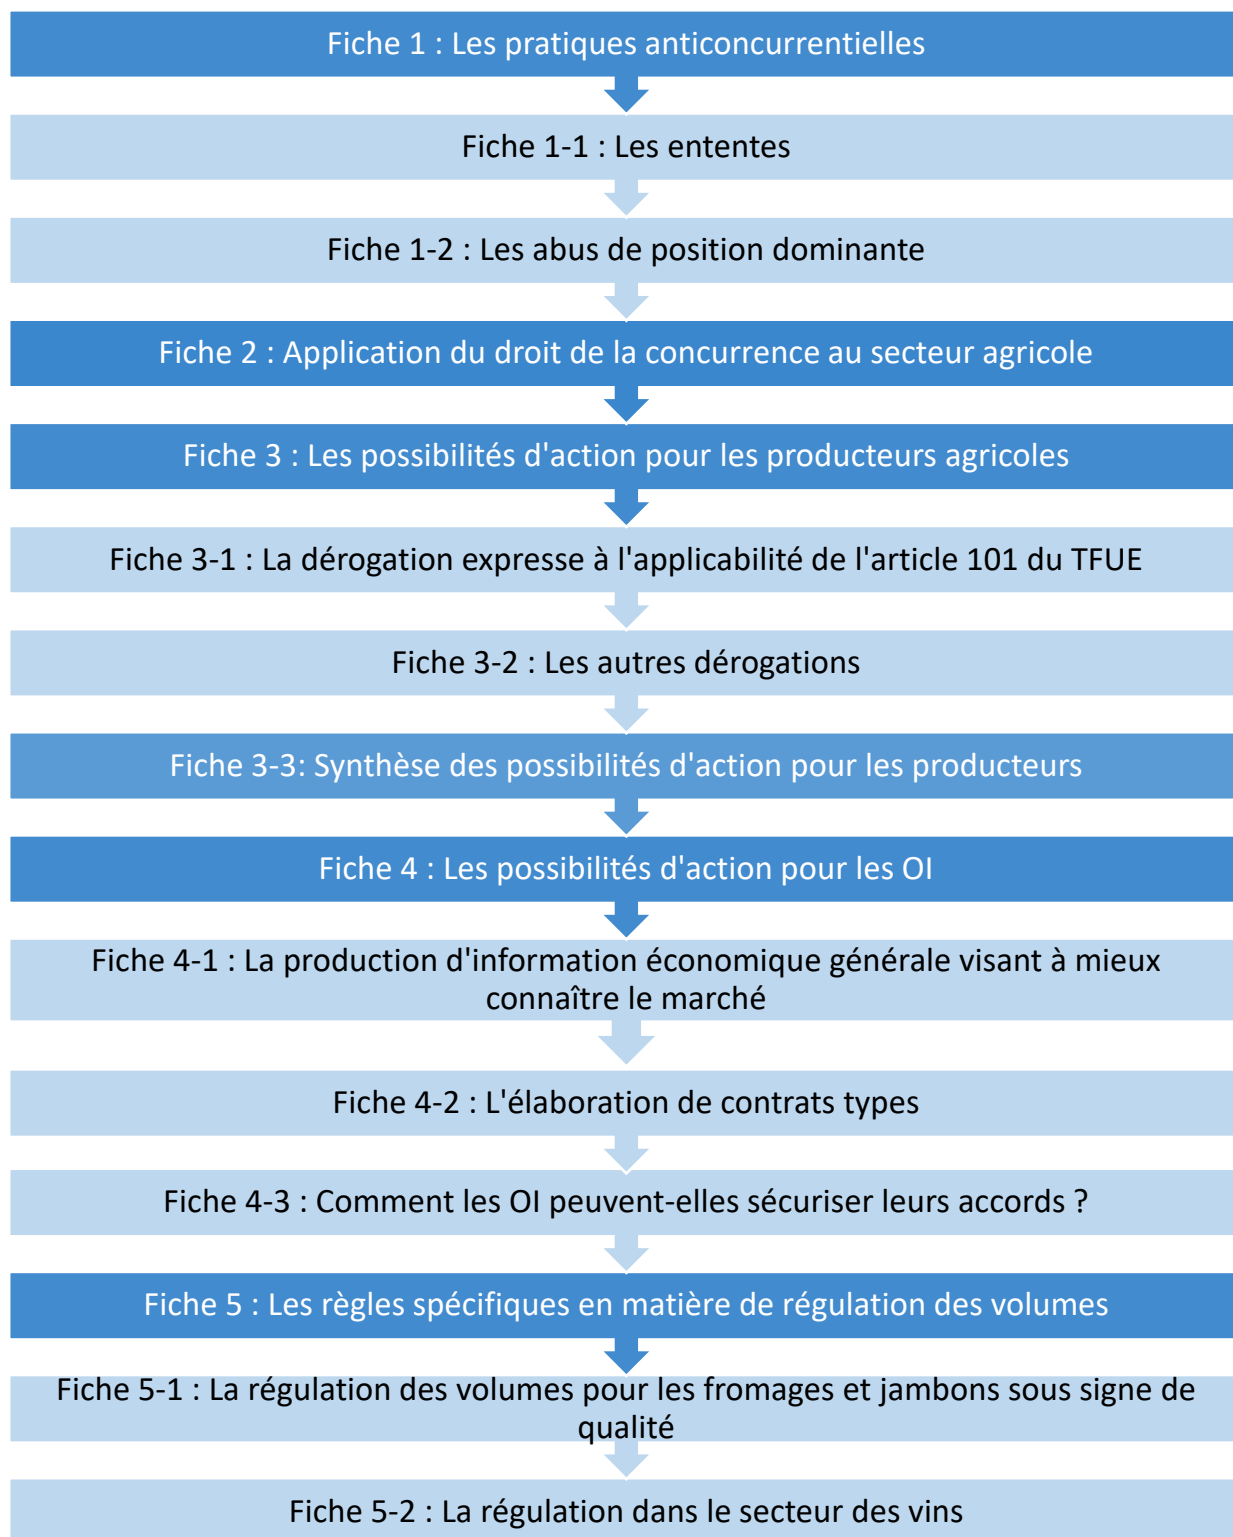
Fiche 1 : Les pratiques anticoncurrentielles

Fiche 1-1 : Les ententes

Fiche 1-2 : Les abus de position dominante

Fiche 2 : Application du droit de la concurrence au secteur agricole

Fiche 3 : Les possibilités d'action pour les producteurs agricoles

Fiche 3-1 : La dérogation expresse à l'applicabilité de l'article 101 du TFUE

Fiche 3-2 : Les autres dérogations

Fiche 3-3: Synthèse des possibilités d'action pour les producteurs

Fiche 4 : Les possibilités d'action pour les OI

Fiche 4-1 : La production d'information économique générale visant à mieux connaître le marché

Fiche 4-2 : L'élaboration de contrats types

Fiche 4-3 : Comment les OI peuvent-elles sécuriser leurs accords ?

Fiche 5 : Les règles spécifiques en matière de régulation des volumes

Fiche 5-1 : La régulation des volumes pour les fromages et jambons sous signe de qualité

Fiche 5-2 : La régulation dans le secteur des vins